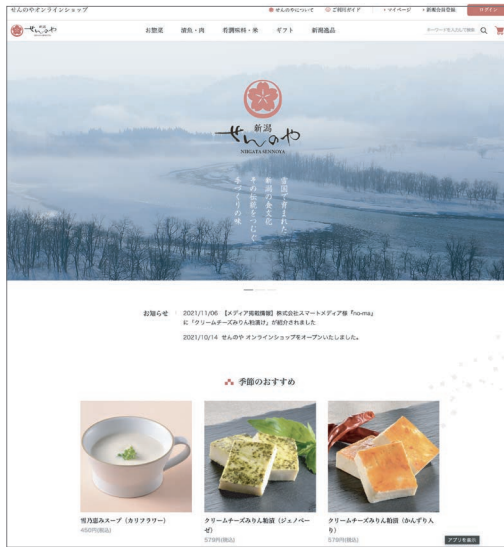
せんのやオンラインショップ

せんのやについて　ご利用ガイド　マイページ　新規会員登録　ログイン

新潟 せんのや

お惣菜　鮮魚・肉　有機味料・米　ギフト　新潟逸品

キーワードを入力して検索

新潟 せんのや
NIIGATA SENNOYA

雪国で育まれた
新潟の食文化
その伝統をつなぐ
ものづくりの味

お知らせ　2021/11/06 【メディア掲載情報】株式会社スマートメディア様「no-ma」に「クリームチーズみりん粕漬け」が紹介されました

2021/10/14 せんのや オンラインショップをオープンいたしました。

季節のおすすめ

雪乃霞みスープ（カリフラワー）
450円(税込)

クリームチーズみりん粕漬（ジェノベーゼ）
578円(税込)

クリームチーズみりん粕漬（かんずりん）
578円(税込)

アプリを表示